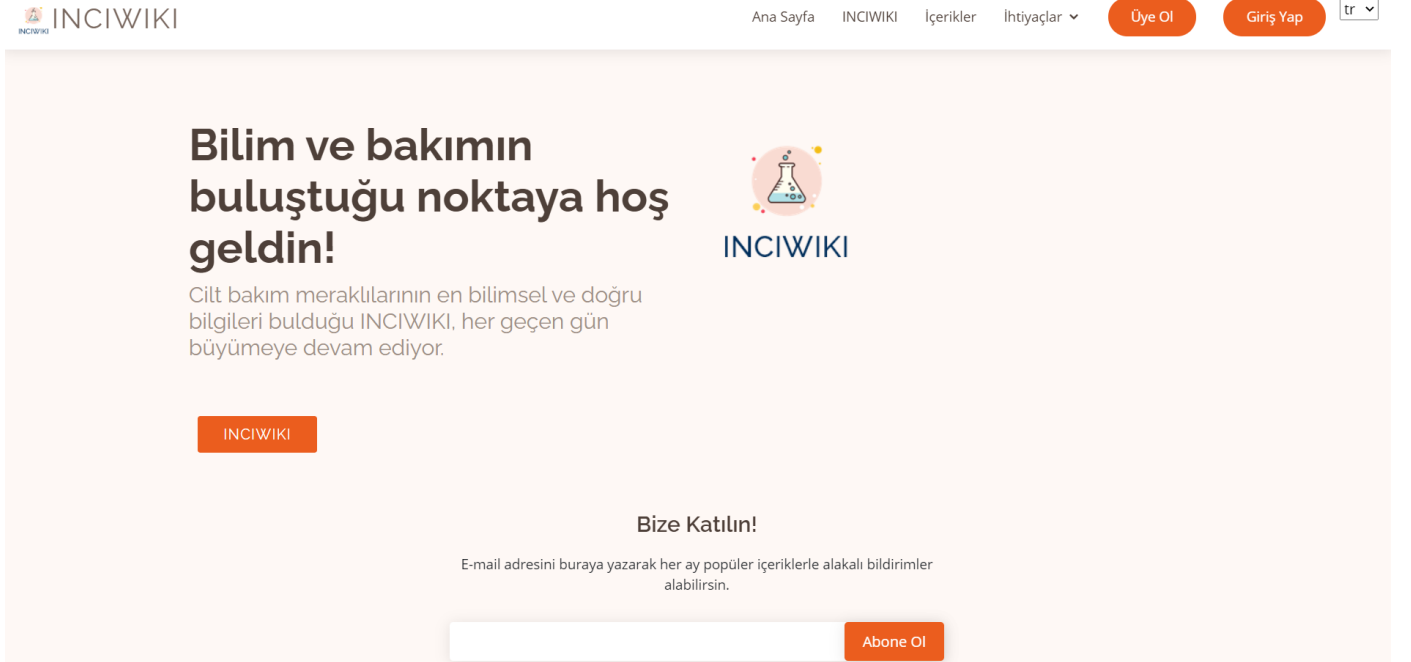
INCIWIKI INCIWIKI

Ana Sayfa INCIWIKI İçerikler İhtiyaçlar Üye Ol Giriş Yap tr

Bilim ve bakımın buluştuğu noktaya hoş geldin!

Cilt bakım meraklılarının en bilimsel ve doğru bilgileri bulduğu INCIWIKI, her geçen gün büyümeye devam ediyor.

INCIWIKI

INCIWIKI

Bize Katılın!

E-mail adresini buraya yazarak her ay popüler içeriklerle alakalı bildirimler alabilirsin.

Abone Ol